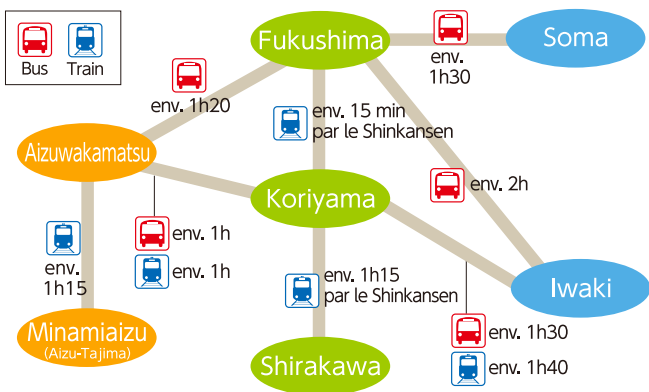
Bus Train

Fukushima

Soma

env. 1h30

env. 1h20

env. 15 min par le Shinkansen

Aizuwakamatsu

Koriyama

env. 2h

env. 1h

env. 1h

env. 1h15

env. 1h15 par le Shinkansen

Iwaki

Minamiaizu (Aizu-Tajima)

env. 1h30

env. 1h40

Shirakawa